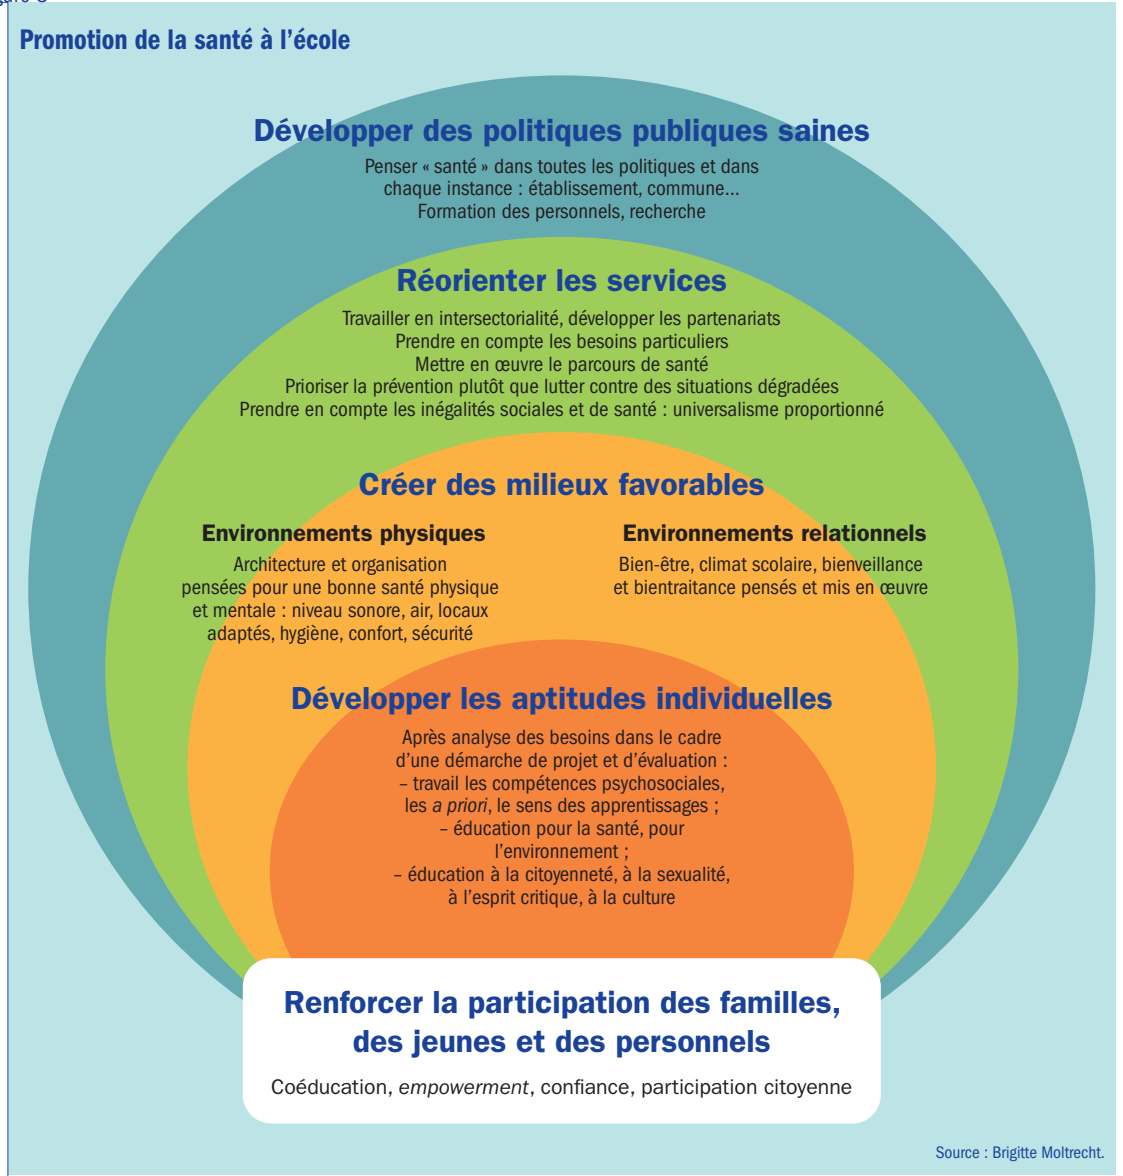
Promotion de la santé à l'école

Développer des politiques publiques saines

Penser « santé » dans toutes les politiques et dans chaque instance : établissement, commune...
Formation des personnels, recherche

Réorienter les services

Travailler en intersectorialité, développer les partenariats
Prendre en compte les besoins particuliers
Mettre en œuvre le parcours de santé
Prioriser la prévention plutôt que lutter contre des situations dégradées
Prendre en compte les inégalités sociales et de santé : universalisme proportionné

Créer des milieux favorables

Environnements physiques

Architecture et organisation pensées pour une bonne santé physique et mentale : niveau sonore, air, locaux adaptés, hygiène, confort, sécurité

Environnements relationnels

Bien-être, climat scolaire, bienveillance et bientraitance pensés et mis en œuvre

Développer les aptitudes individuelles

Après analyse des besoins dans le cadre d'une démarche de projet et d'évaluation :
– travail les compétences psychosociales, les a priori, le sens des apprentissages ;
– éducation pour la santé, pour l'environnement ;
– éducation à la citoyenneté, à la sexualité, à l'esprit critique, à la culture

Renforcer la participation des familles, des jeunes et des personnels

Coéducation, empowerment, confiance, participation citoyenne

Source : Brigitte Moltrecht.